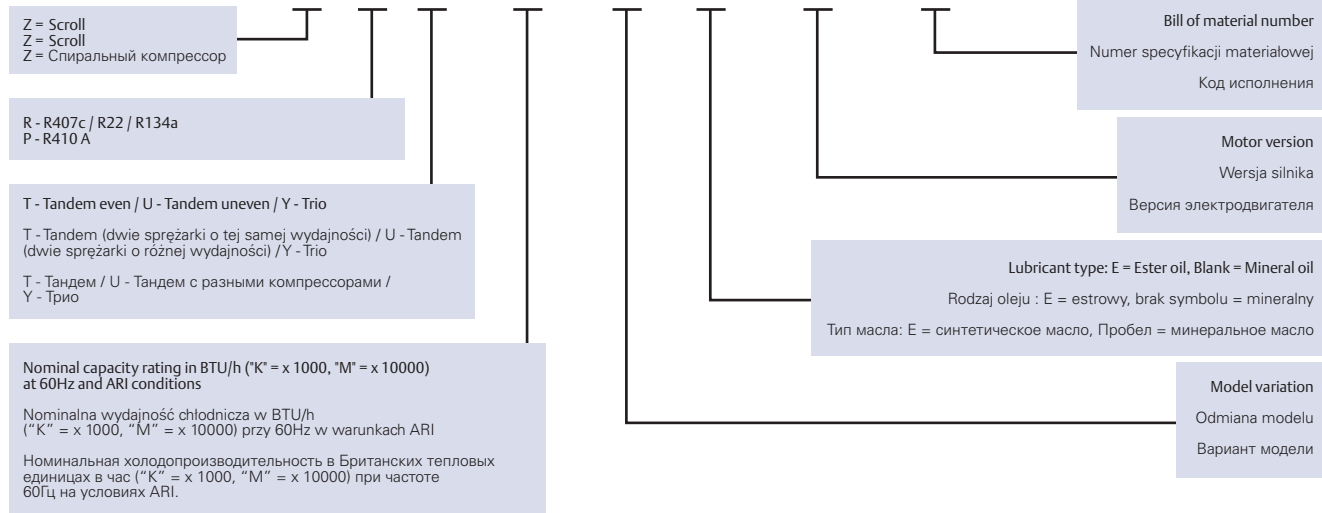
Z = Scroll
Z = Scroll
Z = Спиральный компрессор

R - R407c / R22 / R134a
P - R410 A

T - Tandem even / U - Tandem uneven / Y - Trio

T - Tandem (dwie sprężarki o tej samej wydajności) / U - Tandem (dwie sprężarki o różnej wydajności) / Y - Trio

T - Тандем / U - Тандем с разными компрессорами / Y - Трио

Nominal capacity rating in BTU/h ("K" = x 1000, "M" = x 10000) at 60Hz and ARI conditions

Nominalna wydajność chłodnicza w BTU/h ("K" = x 1000, "M" = x 10000) przy 60Hz w warunkach ARI

Номинальная холодопроизводительность в Британских тепловых единицах в час ("K" = x 1000, "M" = x 10000) при частоте 60Гц на условиях ARI.

Bill of material number

Numer specyfikacji materiałowej

Код исполнения

Motor version

Wersja silnika

Версия электродвигателя

Lubricant type: E = Ester oil, Blank = Mineral oil

Rodzaj oleju : E = estrowy, brak symbolu = mineralny

Тип масла: E = синтетическое масло, Пробел = минеральное масло

Model variation

Odmiana modelu

Вариант модели